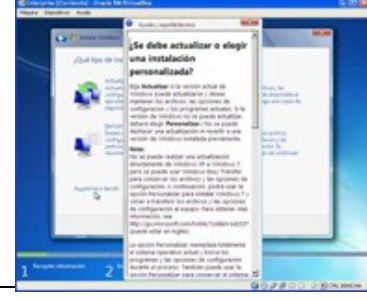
¿Se debe actualizar o elegir una instalación personalizada?

Elija Actualizar si la versión actual de Windows puede actualizarse y desea mantener los archivos, las opciones de configuración y los programas actuales. Si la versión de Windows no se puede actualizar, deberá elegir Personalizar. No se puede deshacer una actualización ni revertir a una versión de Windows instalada previamente.

Nota:
No se puede realizar una actualización directamente de Windows XP a Windows 7 pero se puede usar Windows Easy Transfer para conservar los archivos y las opciones de configuración. A continuación, podrá usar la opción Personalizar para instalar Windows 7 y volver a transferir los archivos y las opciones de configuración al equipo. Para obtener más información, vea http://go.microsoft.com/fwlink/?LinkID=142377 (puede estar en inglés).

La opción Personalizar reemplaza totalmente el sistema operativo actual y borra los programas y las opciones de configuración durante el proceso. También puede usar la opción Personalizar para conservar el sistema

1 Recopilar información 2